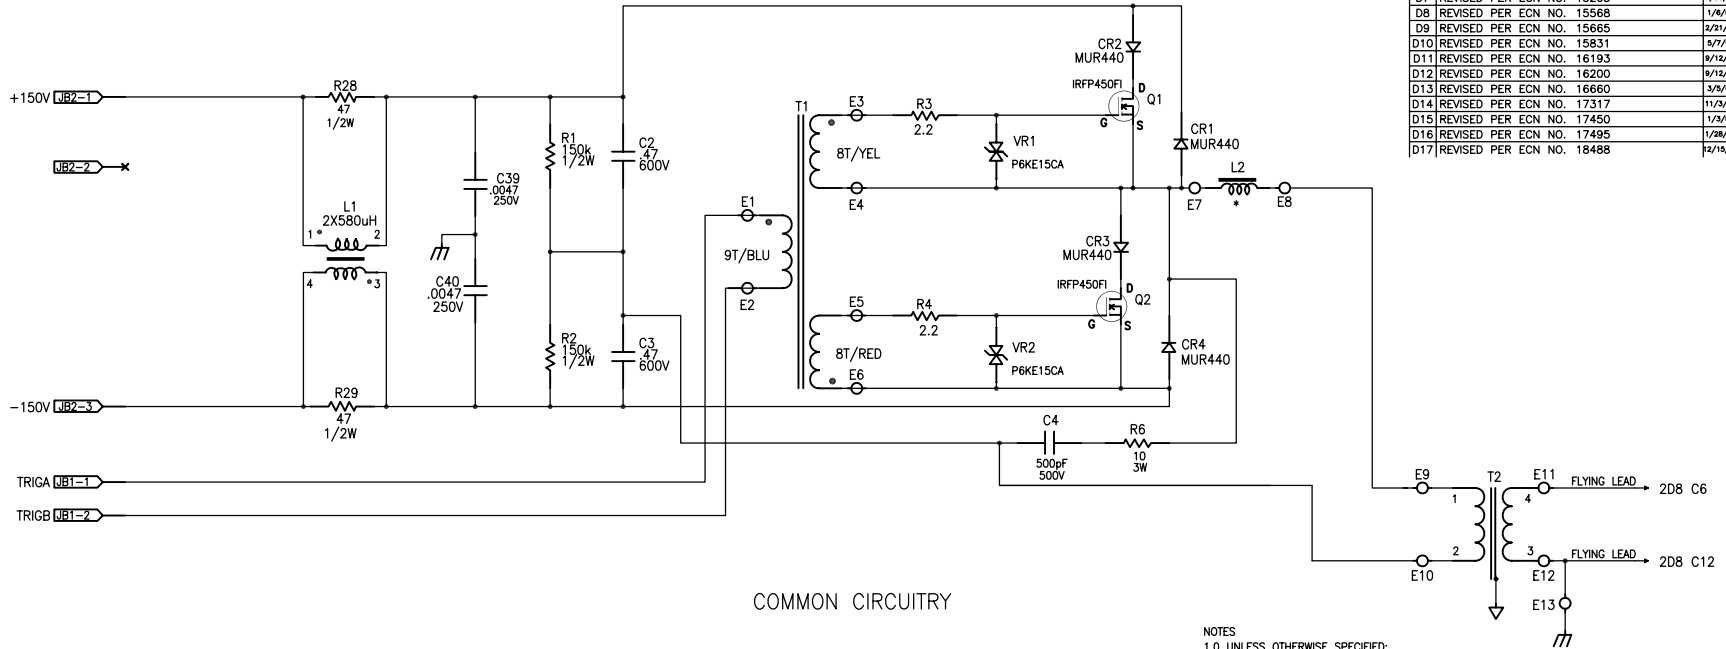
| D7 | REVISED PER ECN NO. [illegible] | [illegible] |
|---|---|---|
| D8 | REVISED PER ECN NO. 15568 | 1/6/ |
| D9 | REVISED PER ECN NO. 15665 | 2/21/ |
| D10 | REVISED PER ECN NO. 15831 | 5/7/ |
| D11 | REVISED PER ECN NO. 16193 | 9/12/ |
| D12 | REVISED PER ECN NO. 16200 | 9/12/ |
| D13 | REVISED PER ECN NO. 16660 | 3/5/ |
| D14 | REVISED PER ECN NO. 17317 | 11/3/ |
| D15 | REVISED PER ECN NO. 17450 | 1/3/ |
| D16 | REVISED PER ECN NO. 17495 | 1/28/ |
| D17 | REVISED PER ECN NO. 18488 | 12/15/ |

+150V JB2-1
JB2-2
R28 47 1/2W
L1 2X580uH
1 2 4 3
C39 .0047 250V
C40 .0047 250V
R1 150k 1/2W
C2 .47 600V
R2 150k 1/2W
C3 .47 600V
-150V JB2-3
R29 47 1/2W
TRIGA JB1-1
TRIGB JB1-2
T1
E3 R3 2.2
8T/YEL
VR1 P6KE15CA
E4
E1
9T/BLU
E2
E5 R4 2.2
8T/RED
VR2 P6KE15CA
E6
CR2 MUR440
IRFP450FI D Q1 G S
CR1 MUR440
CR3 MUR440
IRFP450FI D Q2 G S
CR4 MUR440
E7 L2 * E8
C4 500pF 500V
R6 10 3W
E9 1 2 E10
T2
E11 4 FLYING LEAD 2D8 C6
3 E12 FLYING LEAD 2D8 C12
E13
COMMON CIRCUITRY
NOTES
1.0 UNLESS OTHERWISE SPECIFIED: